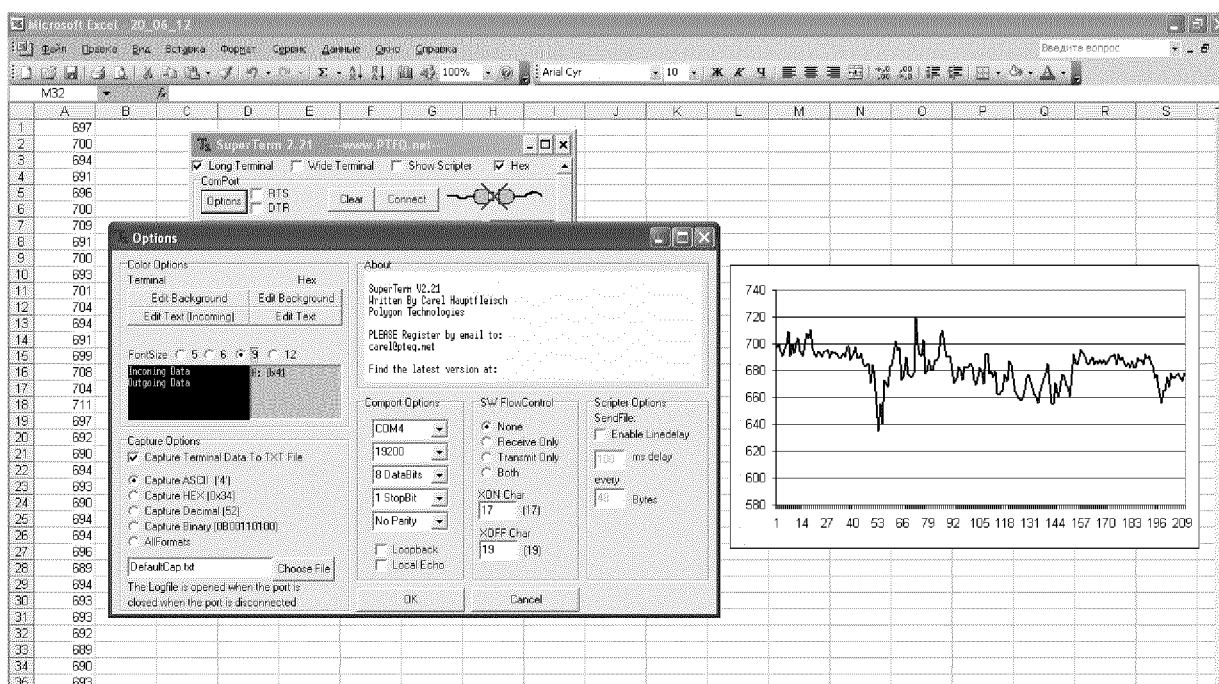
Microsoft Excel - 20_06_12

Файл Правка Вид Вставка Формат Сервис Данные Окно Справка

Введите вопрос

100% Arial Cyr 10 Ж К Ч

M32

| | A | B | C | D | E | F | G | H | I | J | K | L | M | N | O | P | Q | R | S |
|---|---|---|---|---|---|---|---|---|---|---|---|---|---|---|---|---|---|---|---|
| 1 | 697 | | | | | | | | | | | | | | | | | | |
| 2 | 700 | | | | | | | | | | | | | | | | | | |
| 3 | 694 | | | | | | | | | | | | | | | | | | |
| 4 | 691 | | | | | | | | | | | | | | | | | | |
| 5 | 696 | | | | | | | | | | | | | | | | | | |
| 6 | 700 | | | | | | | | | | | | | | | | | | |
| 7 | 709 | | | | | | | | | | | | | | | | | | |
| 8 | 691 | | | | | | | | | | | | | | | | | | |
| 9 | 700 | | | | | | | | | | | | | | | | | | |
| 10 | 693 | | | | | | | | | | | | | | | | | | |
| 11 | 701 | | | | | | | | | | | | | | | | | | |
| 12 | 704 | | | | | | | | | | | | | | | | | | |
| 13 | 694 | | | | | | | | | | | | | | | | | | |
| 14 | 691 | | | | | | | | | | | | | | | | | | |
| 15 | 699 | | | | | | | | | | | | | | | | | | |
| 16 | 708 | | | | | | | | | | | | | | | | | | |
| 17 | 704 | | | | | | | | | | | | | | | | | | |
| 18 | 711 | | | | | | | | | | | | | | | | | | |
| 19 | 697 | | | | | | | | | | | | | | | | | | |
| 20 | 692 | | | | | | | | | | | | | | | | | | |
| 21 | 690 | | | | | | | | | | | | | | | | | | |
| 22 | 694 | | | | | | | | | | | | | | | | | | |
| 23 | 693 | | | | | | | | | | | | | | | | | | |
| 24 | 690 | | | | | | | | | | | | | | | | | | |
| 25 | 694 | | | | | | | | | | | | | | | | | | |
| 26 | 694 | | | | | | | | | | | | | | | | | | |
| 27 | 696 | | | | | | | | | | | | | | | | | | |
| 28 | 689 | | | | | | | | | | | | | | | | | | |
| 29 | 694 | | | | | | | | | | | | | | | | | | |
| 30 | 693 | | | | | | | | | | | | | | | | | | |
| 31 | 693 | | | | | | | | | | | | | | | | | | |
| 32 | 692 | | | | | | | | | | | | | | | | | | |
| 33 | 689 | | | | | | | | | | | | | | | | | | |
| 34 | 690 | | | | | | | | | | | | | | | | | | |
| 35 | 693 | | | | | | | | | | | | | | | | | | |

SuperTerm 2.21 ---www.PTEQ.net---
Long Terminal Wide Terminal Show Scripter Hex
ComPort
Options RTS DTR Clear Connect

Options
Color Options
Terminal Hex
Edit Background Edit Background
Edit Text (Incoming) Edit Text
FontSize 5 6 9 12
Incoming Data
Outgoing Data
#: (0x4)

Capture Options
Capture Terminal Data To TXT File
Capture ASCII ('4')
Capture HEX (0x34)
Capture Decimal (52)
Capture Binary (0B00110100)
AllFormats
DefaultCap.txt Choose File
The Logfile is opened when the port is closed when the port is disconnected

About
SuperTerm V2.21
Written By Carel Hauptfleisch
Polygon Technologies
PLEASE Register by email to:
carel@pteq.net
Find the latest version at:

Comport Options
COM4
19200
8 DataBits
1 StopBit
No Parity
Loopback
Local Echo

SW FlowControl
None
Receive Only
Transmit Only
Both
XON Char
17 (17)
XOFF Char
19 (19)

Scripter Options
SendFile:
Enable Linedelay
100 ms delay
every
48 Bytes

OK Cancel

740
720
700
680
660
640
620
600
580
1 14 27 40 53 66 79 92 105 118 131 144 157 170 183 196 209